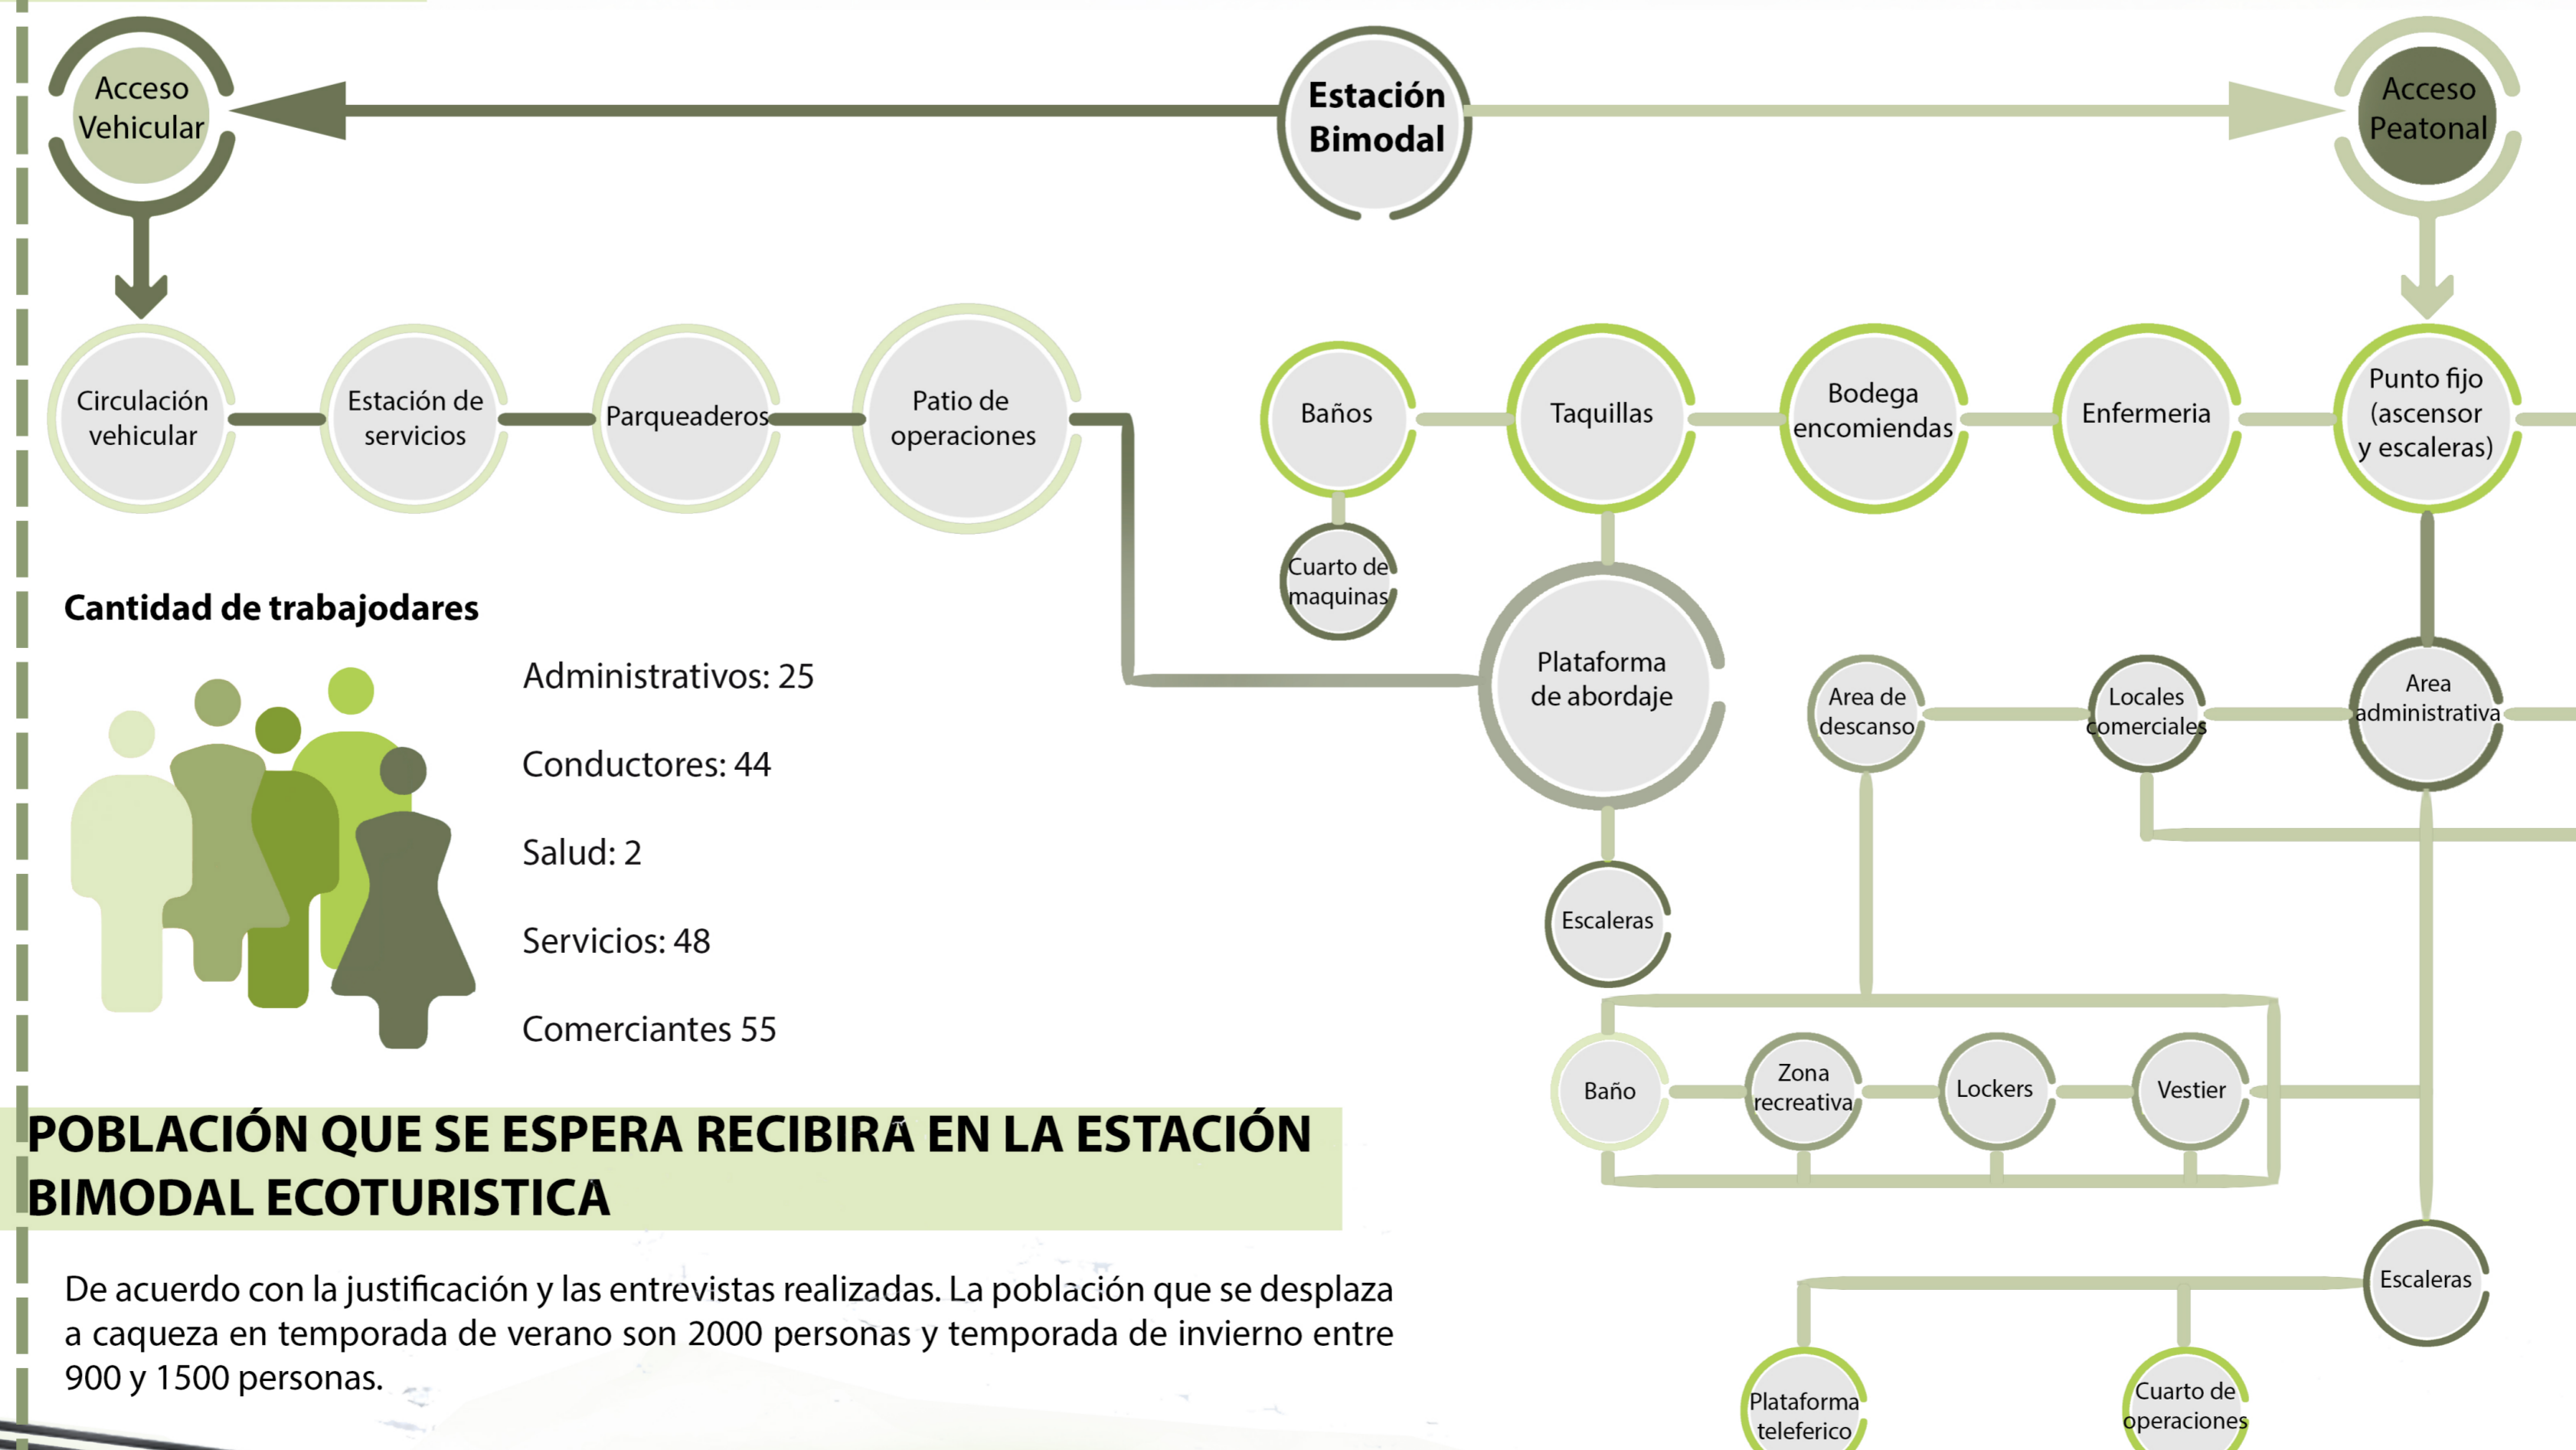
Acceso Vehicular

Estación Bimodal

Acceso Peatonal

Circulación vehicular

Estación de servicios

Parqueaderos

Patio de operaciones

Baños

Taquillas

Bodega encomiendas

Enfermeria

Punto fijo (ascensor y escaleras)

Cuarto de maquinas

Plataforma de abordaje

Area de descanso

Locales comerciales

Area administrativa

Escaleras

Baño

Zona recreativa

Lockers

Vestier

Escaleras

Plataforma teleferico

Cuarto de operaciones

Cantidad de trabajodares

Administrativos: 25

Conductores: 44

Salud: 2

Servicios: 48

Comerciantes 55

POBLACIÓN QUE SE ESPERA RECIBIRA EN LA ESTACIÓN BIMODAL ECOTURISTICA

De acuerdo con la justificación y las entrevistas realizadas. La población que se desplaza a caqueza en temporada de verano son 2000 personas y temporada de invierno entre 900 y 1500 personas.